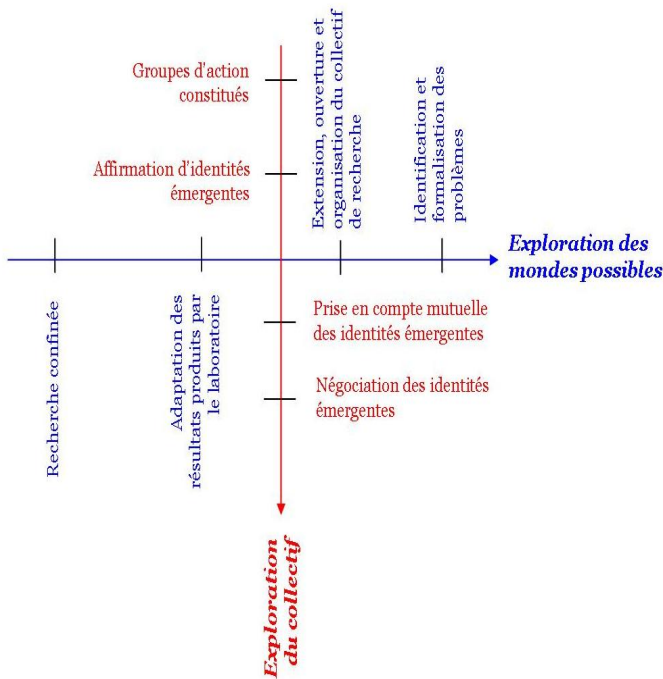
Groupes d'action constitués

Affirmation d'identités émergentes

Extension, ouverture et organisation du collectif de recherche

Identification et formalisation des problèmes

Exploration des mondes possibles

Recherche confinée

Adaptation des résultats produits par le laboratoire

Prise en compte mutuelle des identités émergentes

Négociation des identités émergentes

Exploration du collectif